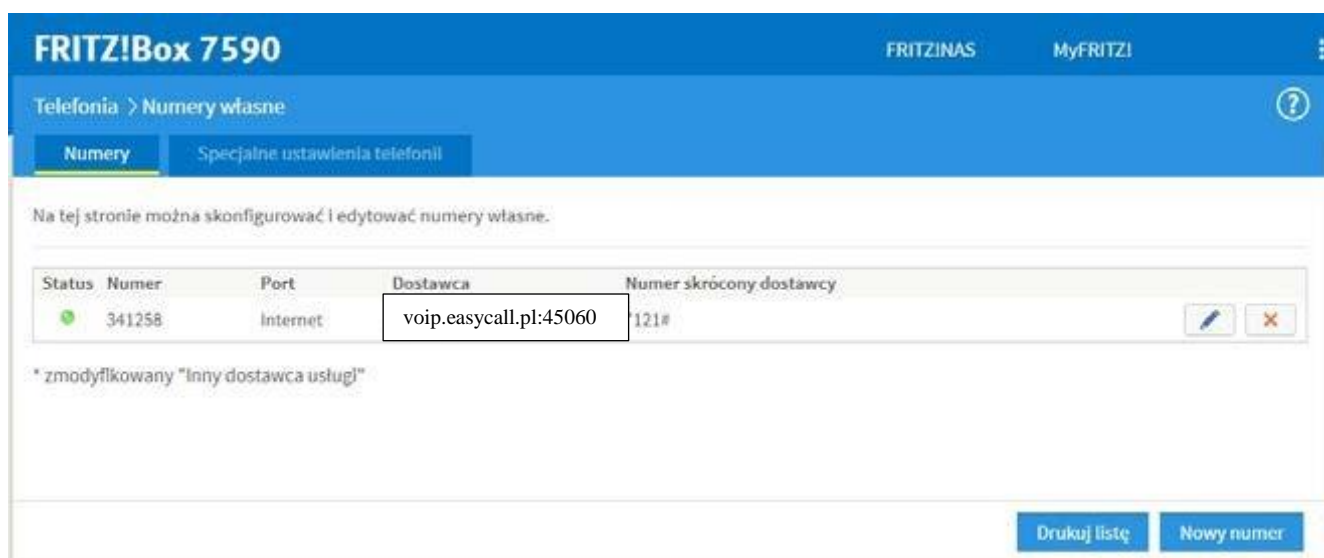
FRITZ!Box 7590

FRITZ!NAS MyFRITZ!

Telefonia > Numery własne

Numery Specjalne ustawienia telefonii

Na tej stronie można skonfigurować i edytować numery własne.

| Status | Numer | Port | Dostawca | Numer skrócony dostawcy |
|---|---|---|---|---|
| | 341258 | Internet | voip.easycall.pl:45060 | *121# |

* zmodyfikowany "Inny dostawca usługi"

Drukuj listę Nowy numer